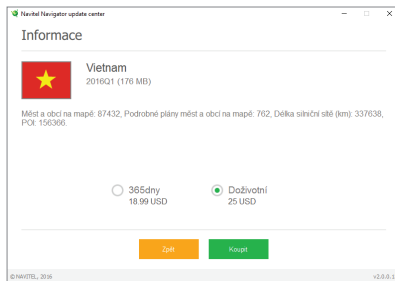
Navitel Navigator update center

Informace

Vietnam
2016Q1 (176 MB)

Měst a obcí na mapě: 87432, Podrobné plány měst a obcí na mapě: 762, Délka silniční sítě (km): 337638, POI: 156366.

365dny
18.99 USD

Doživotní
25 USD

Zpět

Koupit

© NAVITEL, 2016

v2.0.0.1